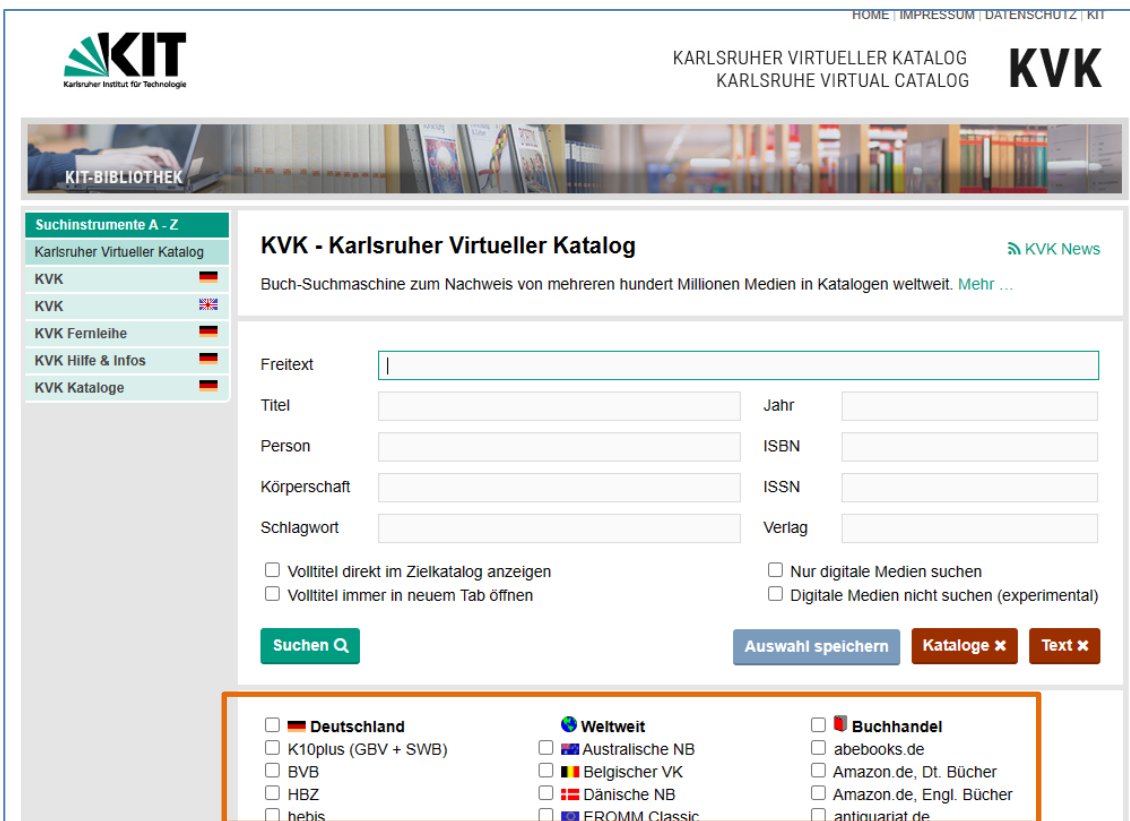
HOME | IMPRESSUM | DATENSCHUTZ | KIT

KIT
Karlsruher Institut für Technologie

KARLSRUHER VIRTUELLER KATALOG
KARLSRUHE VIRTUAL CATALOG

KVK

KIT-BIBLIOTHEK

Suchinstrumente A - Z
Karlsruher Virtueller Katalog
KVK
KVK
KVK Fernleihe
KVK Hilfe & Infos
KVK Kataloge

KVK - Karlsruher Virtueller Katalog

KVK News

Buch-Suchmaschine zum Nachweis von mehreren hundert Millionen Medien in Katalogen weltweit. Mehr …

Freitext
Titel
Jahr
Person
ISBN
Körperschaft
ISSN
Schlagwort
Verlag

Volltitel direkt im Zielkatalog anzeigen
Volltitel immer in neuem Tab öffnen
Nur digitale Medien suchen
Digitale Medien nicht suchen (experimental)

Suchen
Auswahl speichern
Kataloge ✖
Text ✖

Deutschland
K10plus (GBV + SWB)
BVB
HBZ
hebis

Weltweit
Australische NB
Belgischer VK
Dänische NB
EROMM Classic

Buchhandel
abebooks.de
Amazon.de, Dt. Bücher
Amazon.de, Engl. Bücher
antiquariat.de